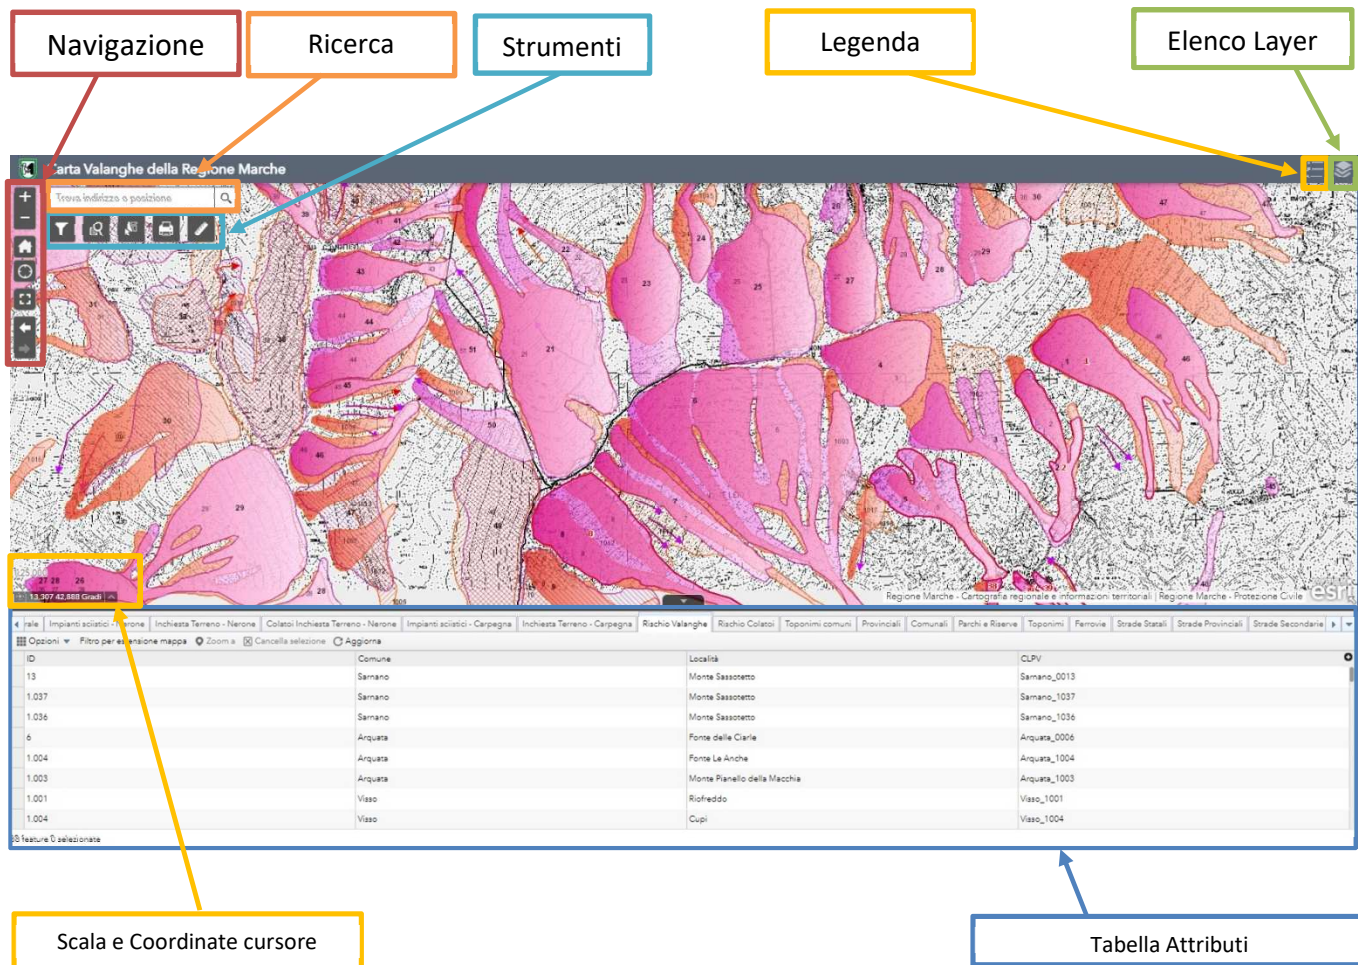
Navigazione

Ricerca

Strumenti

Legenda

Elenco Layer

Carta Valanghe della Regione Marche

Trova indirizzo o posizione

Regione Marche - Cartografia regionale e informazioni territoriali | Regione Marche - Protezione Civile

esri

13.307 42.888 Gradi

rale | Impianti sciistici - Nerone | Inchiesta Terreno - Nerone | Colatoi Inchiesta Terreno - Nerone | Impianti sciistici - Carpegna | Inchiesta Terreno - Carpegna | Rischio Valanghe | Rischio Colatoi | Toponimi comuni | Provinciali | Comunali | Parchi e Riserve | Toponimi | Ferrovie | Strade Statali | Strade Provinciali | Strade Secondarie

Opzioni | Filtro per estensione mappa | Zoom a | Cancella selezione | Aggiorna

| ID | Comune | Località | CLPV |
|---|---|---|---|
| 13 | Sarnano | Monte Sassotetto | Sarnano_0013 |
| 1.037 | Sarnano | Monte Sassotetto | Sarnano_1037 |
| 1.036 | Sarnano | Monte Sassotetto | Sarnano_1036 |
| 6 | Arquata | Fonte delle Ciarle | Arquata_0006 |
| 1.004 | Arquata | Fonte Le Anche | Arquata_1004 |
| 1.003 | Arquata | Monte Pianello della Macchia | Arquata_1003 |
| 1.001 | Visso | Riofreddo | Visso_1001 |
| 1.004 | Visso | Cupi | Visso_1004 |

18 feature 0 selezionate

Scala e Coordinate cursore

Tabella Attributi